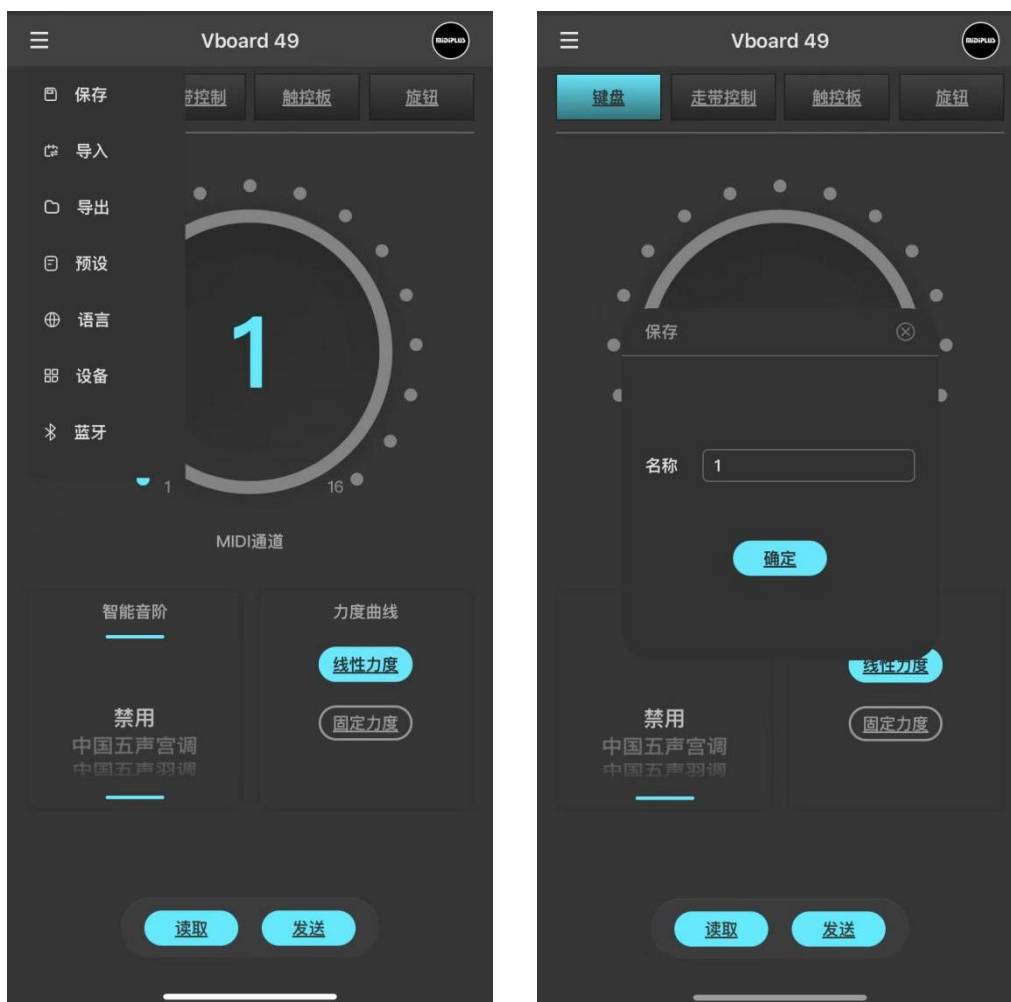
Vboard 49

MIDIPLUS

保存
导入
导出
预设
语言
设备
蓝牙

带控制 触控板 旋钮

1

1 16

MIDI通道

智能音阶

禁用
中国五声宫调
中国五声羽调

力度曲线

线性力度
固定力度

读取 发送

Vboard 49

MIDIPLUS

键盘 走带控制 触控板 旋钮

保存

名称 1

确定

线性力度
固定力度

禁用
中国五声宫调
中国五声羽调

读取 发送